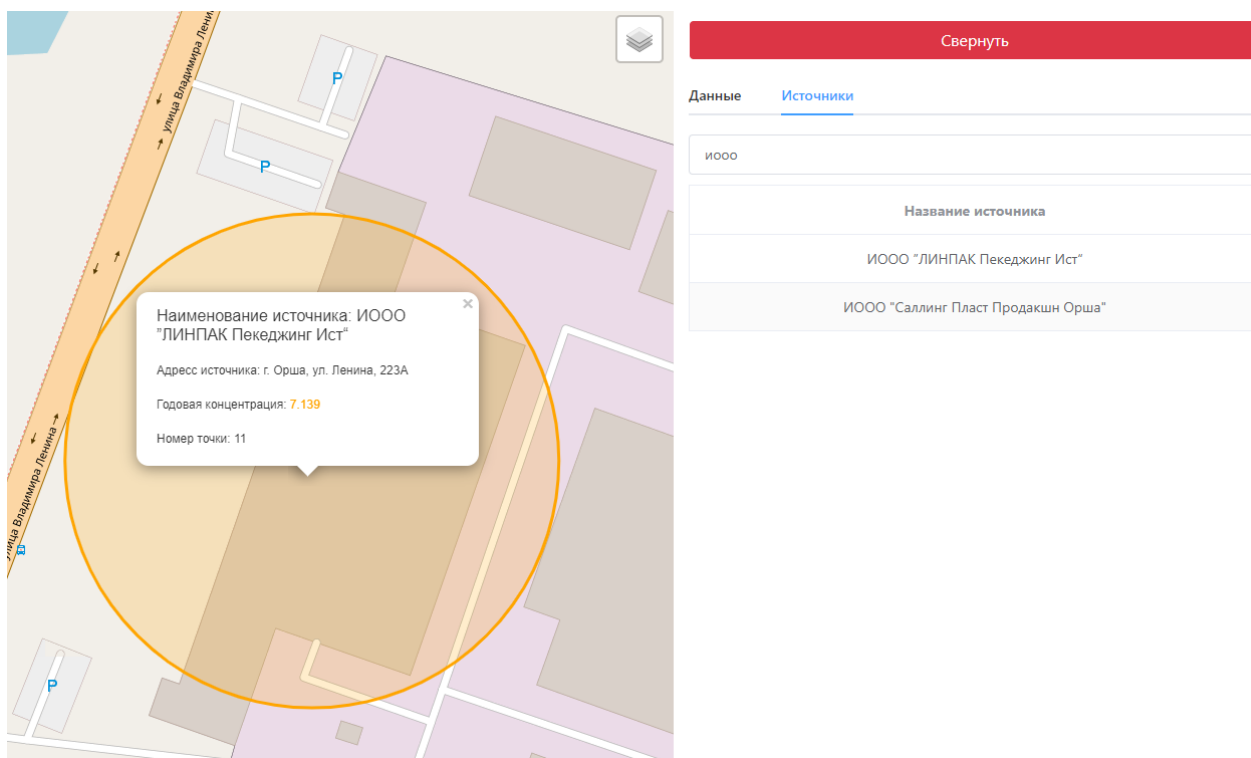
улица Владимира Ленина
P
P
P
улица Владимира Ленина
Наименование источника: ИООО "ЛИНПАК Пекеджинг Ист"
×
Адресс источника: г. Орша, ул. Ленина, 223А

Годовая концентрация: 7.139

Номер точки: 11

Свернуть

Данные Источники

иооо

| Название источника |
|---|
| ИООО "ЛИНПАК Пекеджинг Ист" |
| ИООО "Саллинг Пласт Продакшн Орша" |